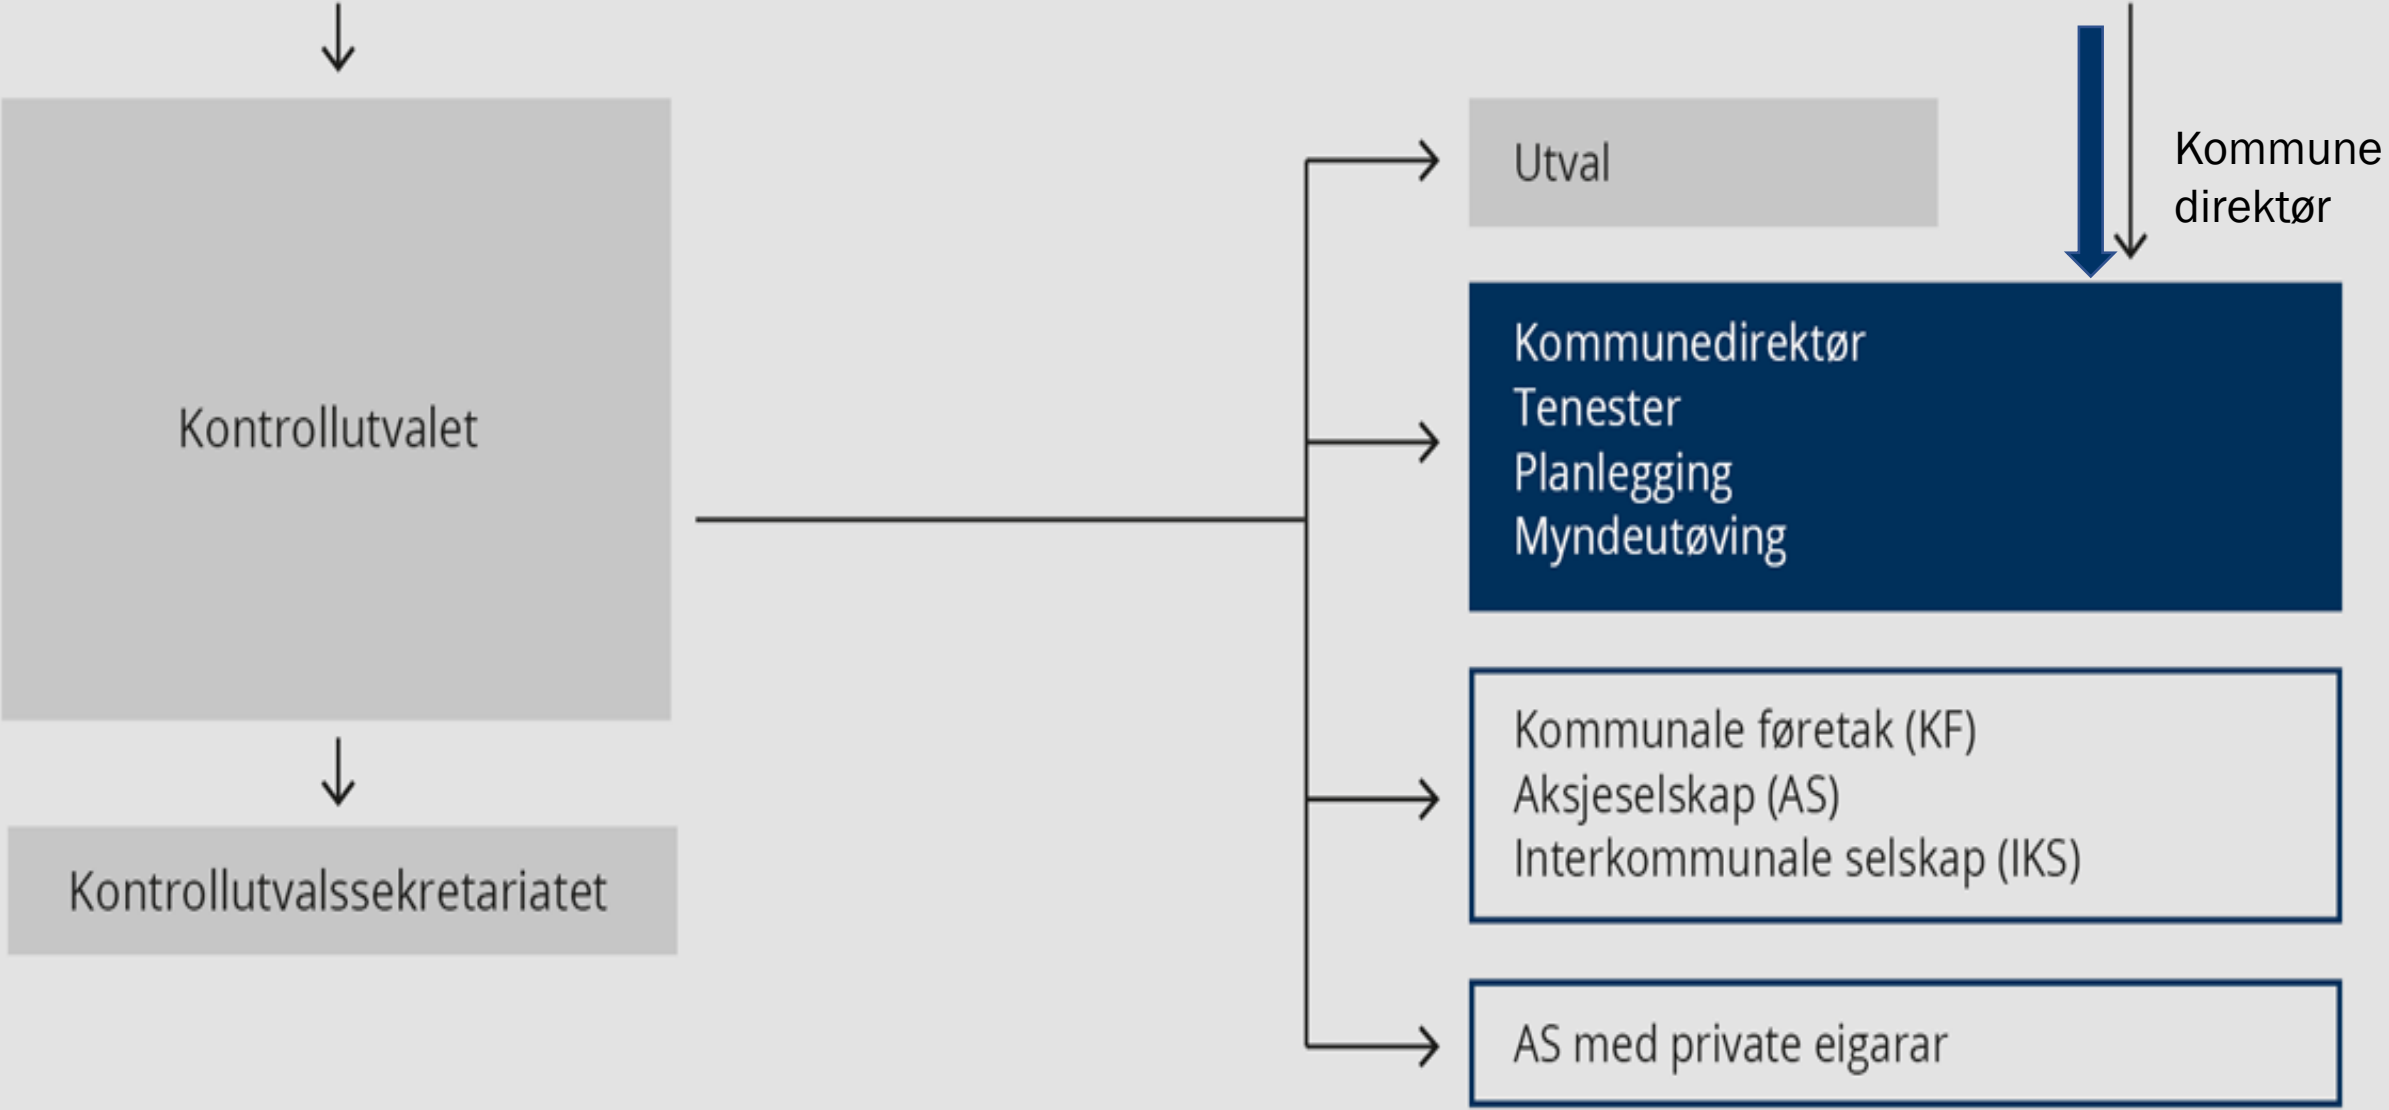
Kontrollutvalet

Kontrollutvalssekretariatet

Utval

Kommune
direktør

Kommunedirektør
Tenester
Planlegging
Myndeutøving

Kommunale føretak (KF)
Aksjeselskap (AS)
Interkommunale selskap (IKS)

AS med private eigarar